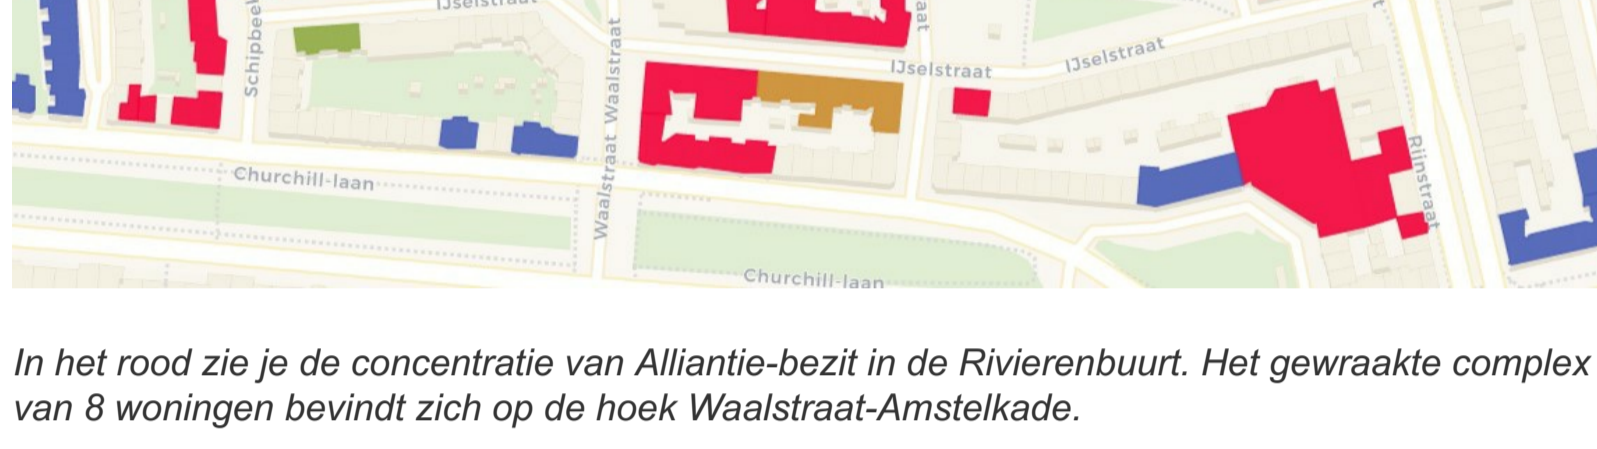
IJselstraat
Schipbeek
Waalstraat
Waalstraat
IJselstraat
IJselstraat
Churchill-laan
Waalstraat
Rijnstraat
Churchill-laan

In het rood zie je de concentratie van Alliantie-bezit in de Rivierenbuurt. Het gewraakte complex van 8 woningen bevindt zich op de hoek Waalstraat-Amstelkade.